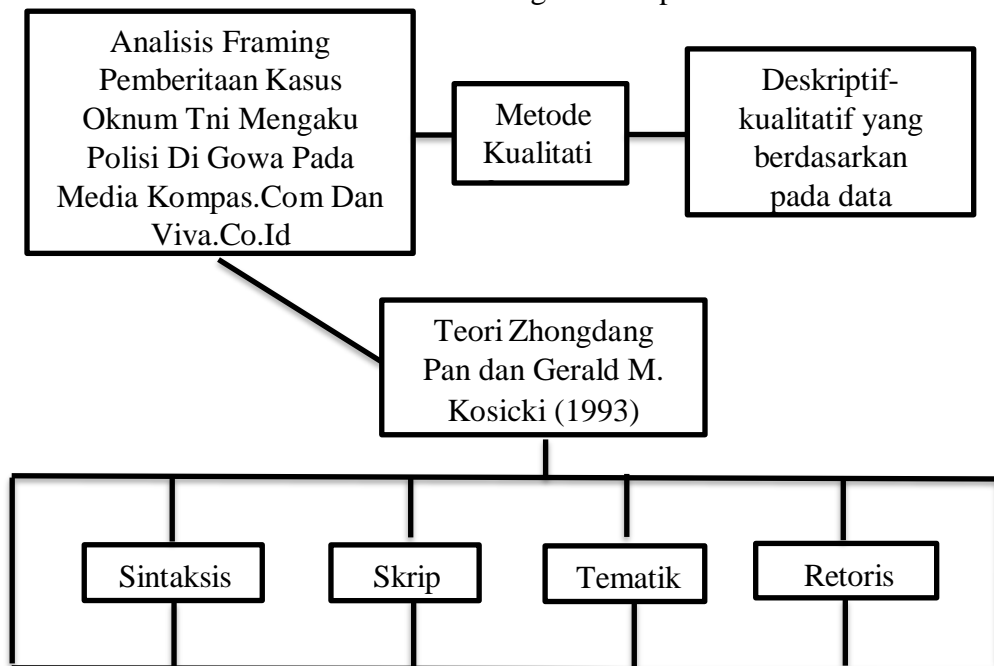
Analisis Framing Pemberitaan Kasus Oknum Tni Mengaku Polisi Di Gowa Pada Media Kompas.Com Dan Viva.Co.Id

Metode Kualitati

Deskriptif-kualitatif yang berdasarkan pada data

Teori Zhongdang Pan dan Gerald M. Kosicki (1993)

Sintaksis

Skrip

Tematik

Retoris